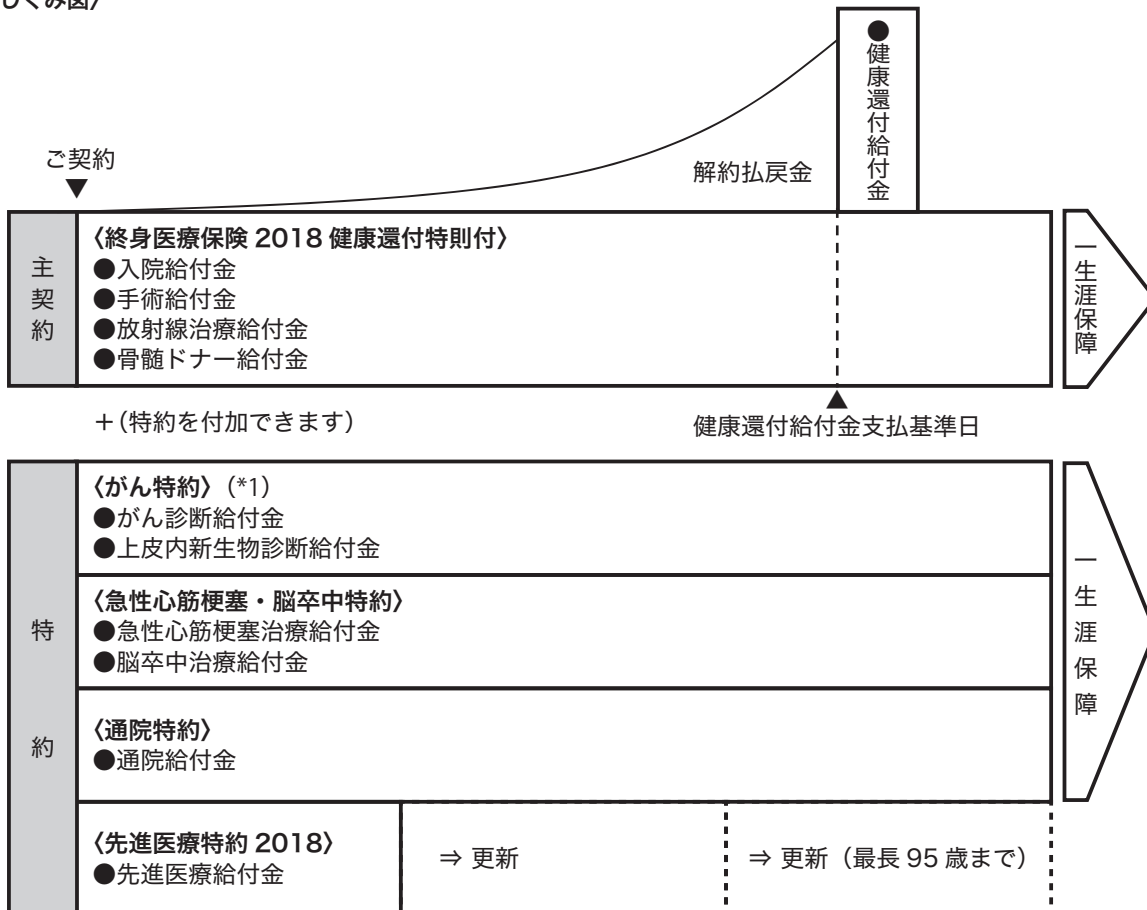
しくみ図〉

●健康還付給付金

ご契約
▼

解約払戻金

主契約

〈終身医療保険 2018 健康還付特則付〉
●入院給付金
●手術給付金
●放射線治療給付金
●骨髄ドナー給付金

一生涯保障

＋(特約を付加できます)

▲
健康還付給付金支払基準日

特約

〈がん特約〉(*1)
●がん診断給付金
●上皮内新生物診断給付金

〈急性心筋梗塞・脳卒中特約〉
●急性心筋梗塞治療給付金
●脳卒中治療給付金

〈通院特約〉
●通院給付金

一生涯保障

〈先進医療特約 2018〉
●先進医療給付金

⇒ 更新

⇒ 更新（最長 95 歳まで）